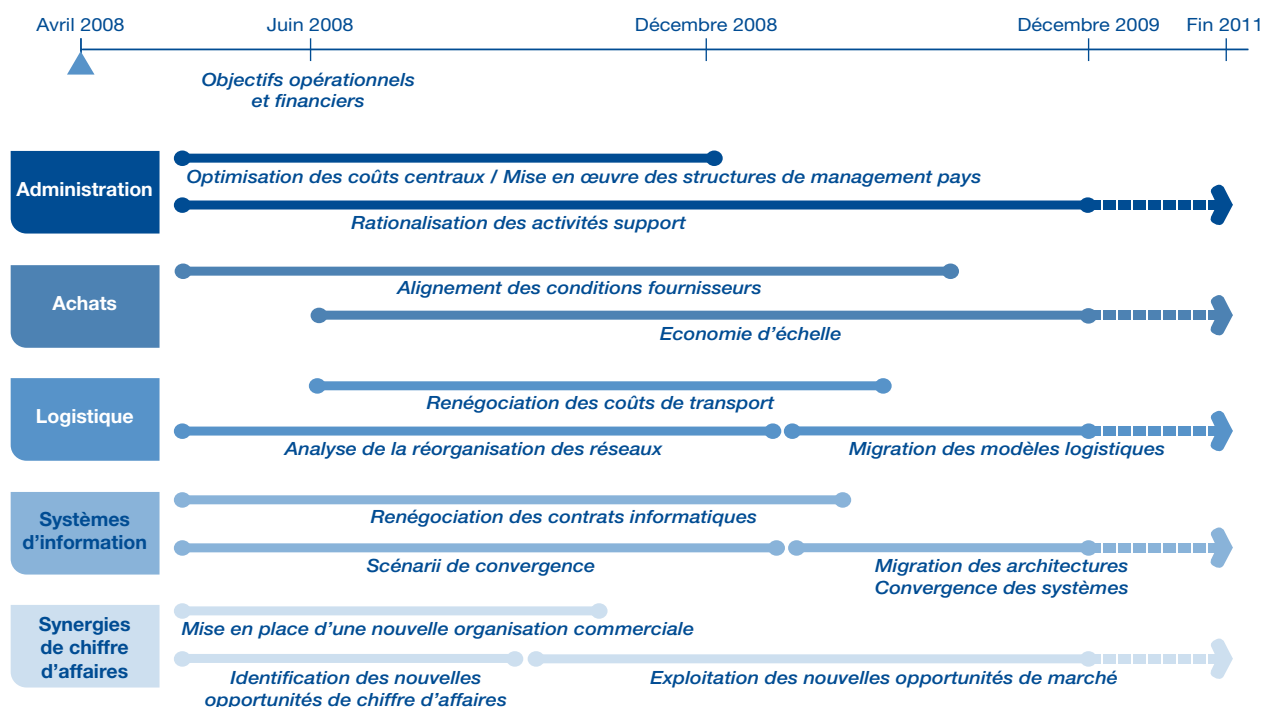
Avril 2008
Juin 2008
Décembre 2008
Décembre 2009
Fin 2011

Objectifs opérationnels et financiers

Administration
Optimisation des coûts centraux / Mise en œuvre des structures de management pays
Rationalisation des activités support

Achats
Alignement des conditions fournisseurs
Economie d'échelle

Logistique
Renégociation des coûts de transport
Analyse de la réorganisation des réseaux
Migration des modèles logistiques

Systèmes d'information
Renégociation des contrats informatiques
Scénarii de convergence
Migration des architectures
Convergence des systèmes

Synergies de chiffre d'affaires
Mise en place d'une nouvelle organisation commerciale
Identification des nouvelles opportunités de chiffre d'affaires
Exploitation des nouvelles opportunités de marché